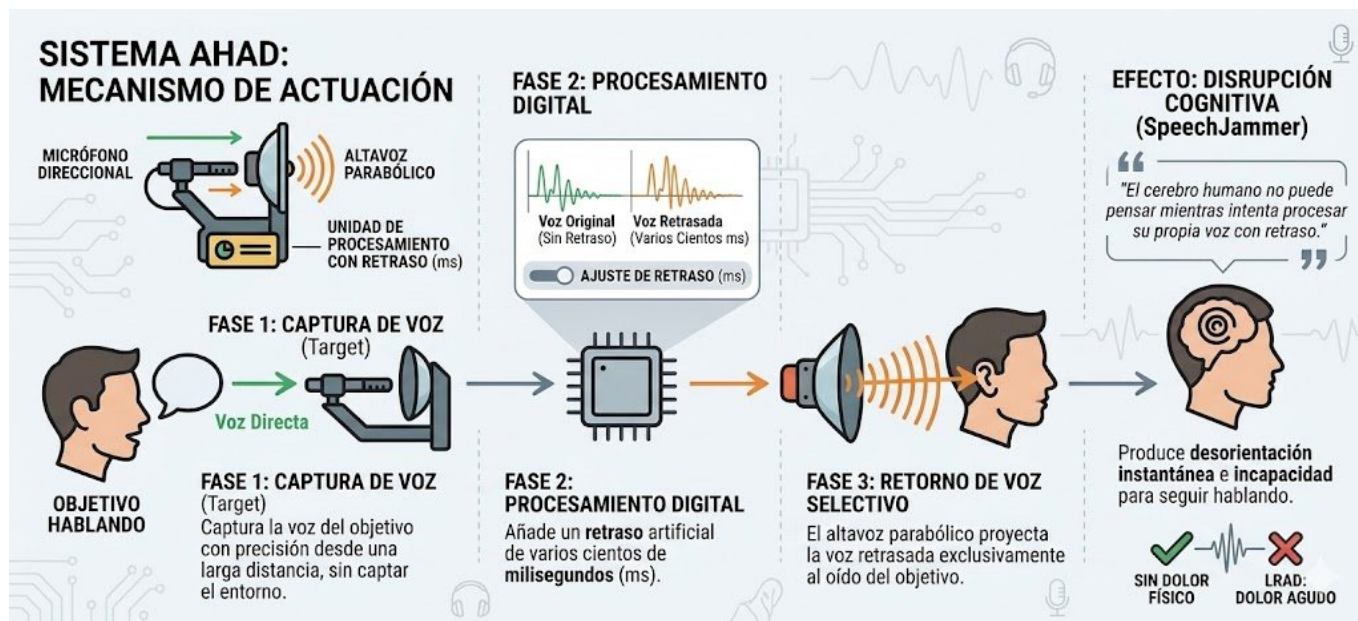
SISTEMA AHAD:
MECANISMO DE ACTUACIÓN

MICRÓFONO DIRECCIONAL

ALTAVOZ PARABÓLICO

UNIDAD DE PROCESAMIENTO CON RETRASO (ms)

FASE 2: PROCESAMIENTO DIGITAL

Voz Original (Sin Retraso)

Voz Retrasada (Varios Cientos ms)

AJUSTE DE RETRASO (ms)

EFECTO: DISRUPCIÓN COGNITIVA (SpeechJammer)

"El cerebro humano no puede pensar mientras intenta procesar su propia voz con retraso."

FASE 1: CAPTURA DE VOZ (Target)

Voz Directa

OBJETIVO HABLANDO

FASE 1: CAPTURA DE VOZ (Target)
Captura la voz del objetivo con precisión desde una larga distancia, sin captar el entorno.

FASE 2: PROCESAMIENTO DIGITAL
Añade un retraso artificial de varios cientos de milisegundos (ms).

FASE 3: RETORNO DE VOZ SELECTIVO
El altavoz parabólico proyecta la voz retrasada exclusivamente al oído del objetivo.

Produce desorientación instantánea e incapacidad para seguir hablando.

SIN DOLOR FÍSICO

LRAD: DOLOR AGUDO